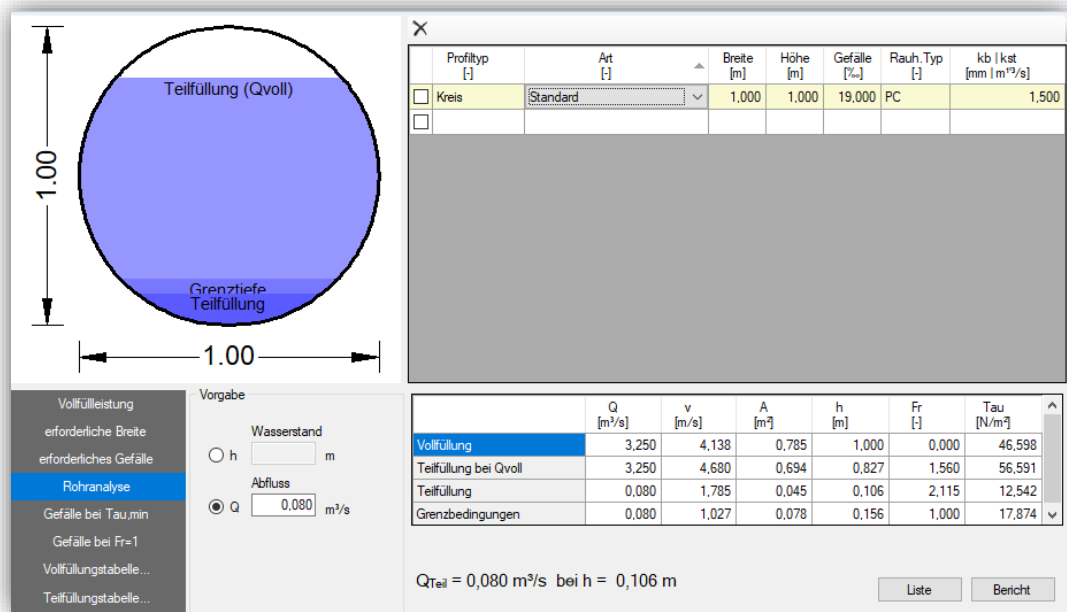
Teilfüllung (Qvoll)

1.00

Grenztiefe
Teilfüllung

1.00

×

| | Profiltyp [-] | Art [-] | Breite [m] | Höhe [m] | Gefälle [‰] | Rauh.Typ [-] | kb \| kst [mm \| m$^{1/3}$/s] |
|---|---|---|---|---|---|---|---|
| ☐ | Kreis | Standard | 1,000 | 1,000 | 19,000 | PC | 1,500 |
| ☐ | | | | | | | |

Vollfülleistung
erforderliche Breite
erforderliches Gefälle
Rohranalyse
Gefälle bei Tau,min
Gefälle bei Fr=1
Vollfüllungstabelle...
Teilfüllungstabelle...

Vorgabe
Wasserstand
h m
Abfluss
Q 0,080 m³/s

| | Q [m³/s] | v [m/s] | A [m²] | h [m] | Fr [-] | Tau [N/m²] |
|---|---|---|---|---|---|---|
| Vollfüllung | 3,250 | 4,138 | 0,785 | 1,000 | 0,000 | 46,598 |
| Teilfüllung bei Qvoll | 3,250 | 4,680 | 0,694 | 0,827 | 1,560 | 56,591 |
| Teilfüllung | 0,080 | 1,785 | 0,045 | 0,106 | 2,115 | 12,542 |
| Grenzbedingungen | 0,080 | 1,027 | 0,078 | 0,156 | 1,000 | 17,874 |

$Q_{Teil}$ = 0,080 m³/s bei h = 0,106 m

Liste
Bericht